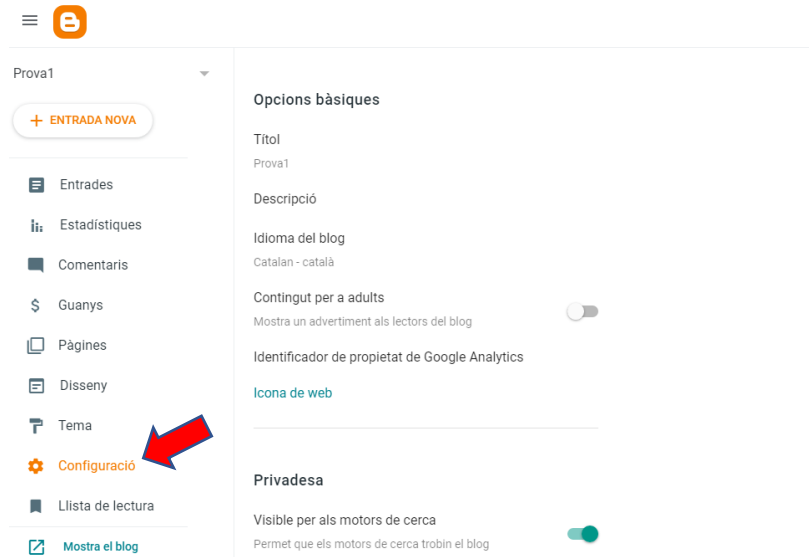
Prova1

+ ENTRADA NOVA

Entrades

Estadístiques

Comentaris

Guanys

Pàgines

Disseny

Tema

Configuració

Llista de lectura

Mostra el blog

Opcions bàsiques

Títol

Prova1

Descripció

Idioma del blog

Catalan - català

Contingut per a adults

Mostra un advertiment als lectors del blog

Identificador de propietat de Google Analytics

Icona de web

Privadesa

Visible per als motors de cerca

Permet que els motors de cerca trobin el blog